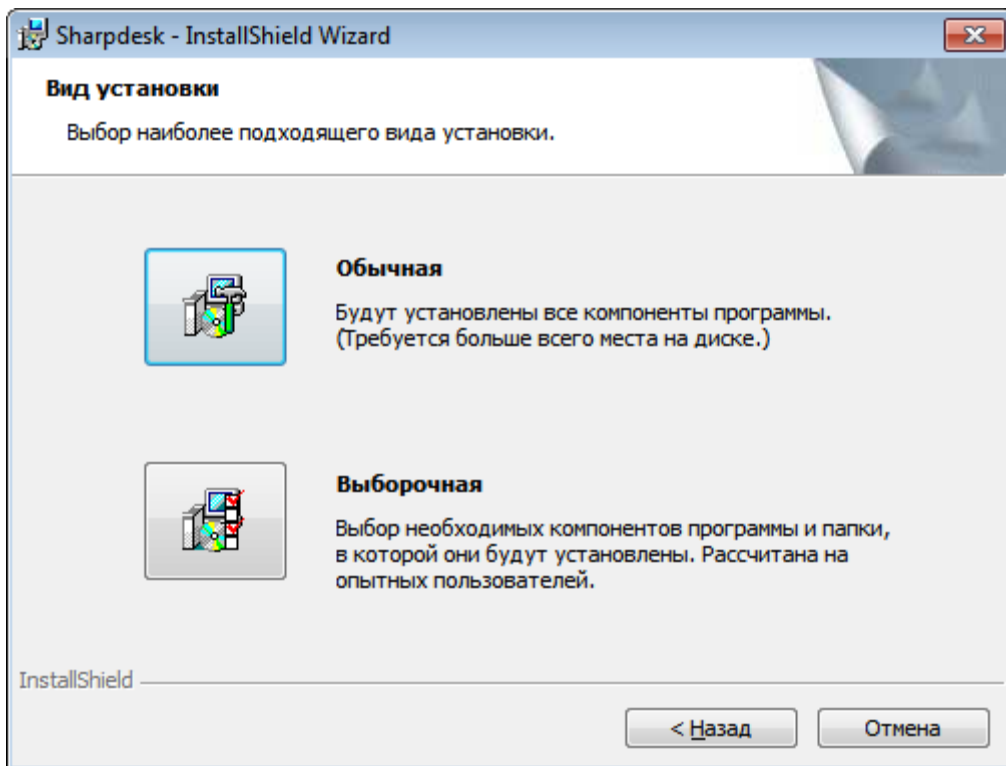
Sharpdesk - InstallShield Wizard

Вид установки

Выбор наиболее подходящего вида установки.

Обычная

Будут установлены все компоненты программы. (Требуется больше всего места на диске.)

Выборочная

Выбор необходимых компонентов программы и папки, в которой они будут установлены. Рассчитана на опытных пользователей.

InstallShield

< Назад

Отмена